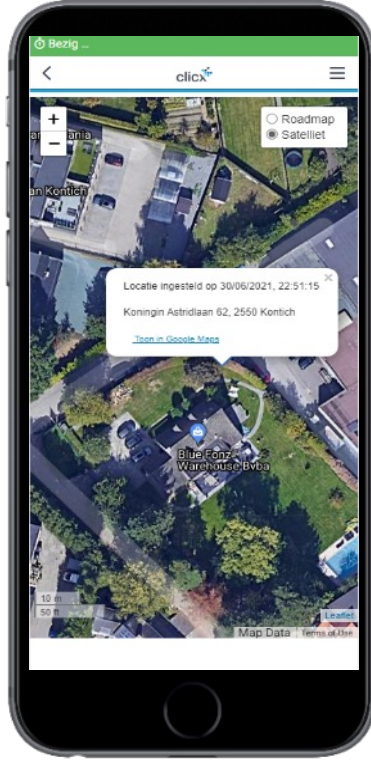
Bezig ...

clicx

Roadmap
Satelliet

+
−

ania
an Kontich

Locatie ingesteld op 30/06/2021, 22:51:15
Koningin Astridlaan 62, 2550 Kontich
Toon in Google Maps

×

Blue Fonz
Warehouse Bvba

10 m
50 ft

Leaflet
Map Data Terms of Use